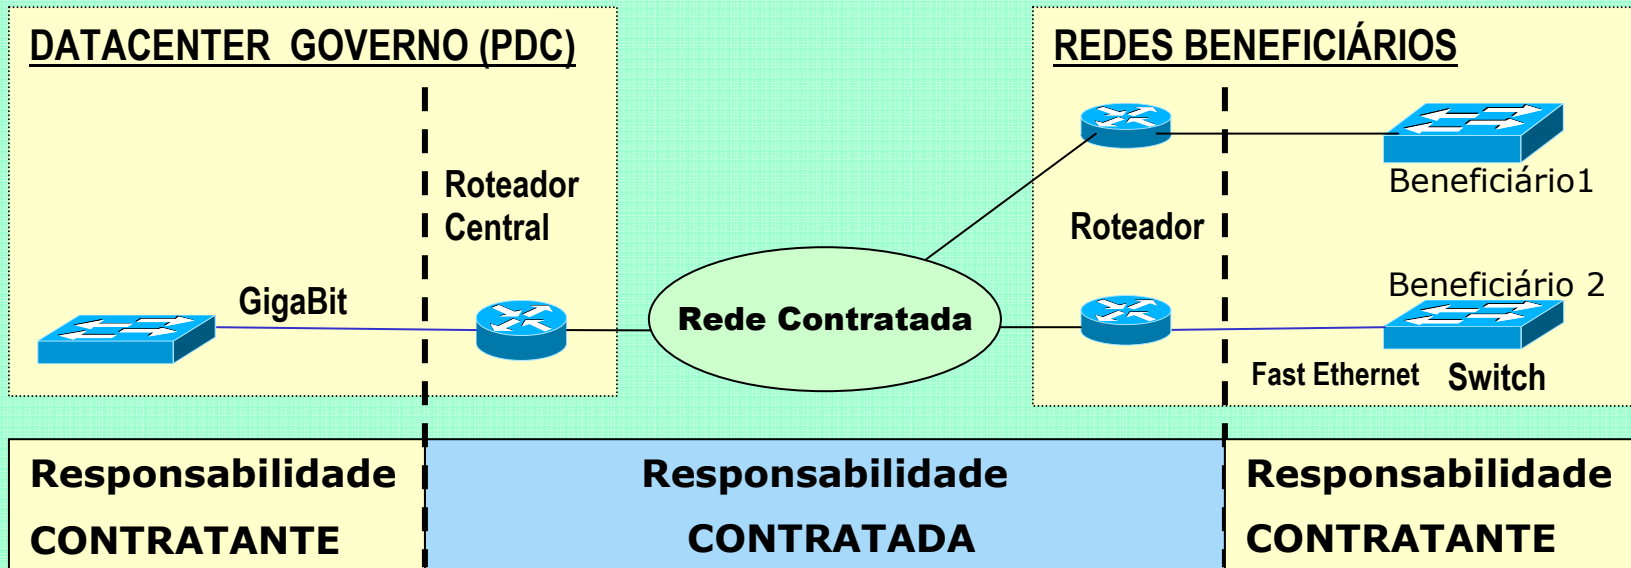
DATACENTER GOVERNO (PDC)

Roteador Central

GigaBit

Rede Contratada

REDES BENEFICIÁRIOS

Beneficiário1

Roteador

Beneficiário 2

Fast Ethernet

Switch

Responsabilidade CONTRATANTE

Responsabilidade CONTRATADA

Responsabilidade CONTRATANTE